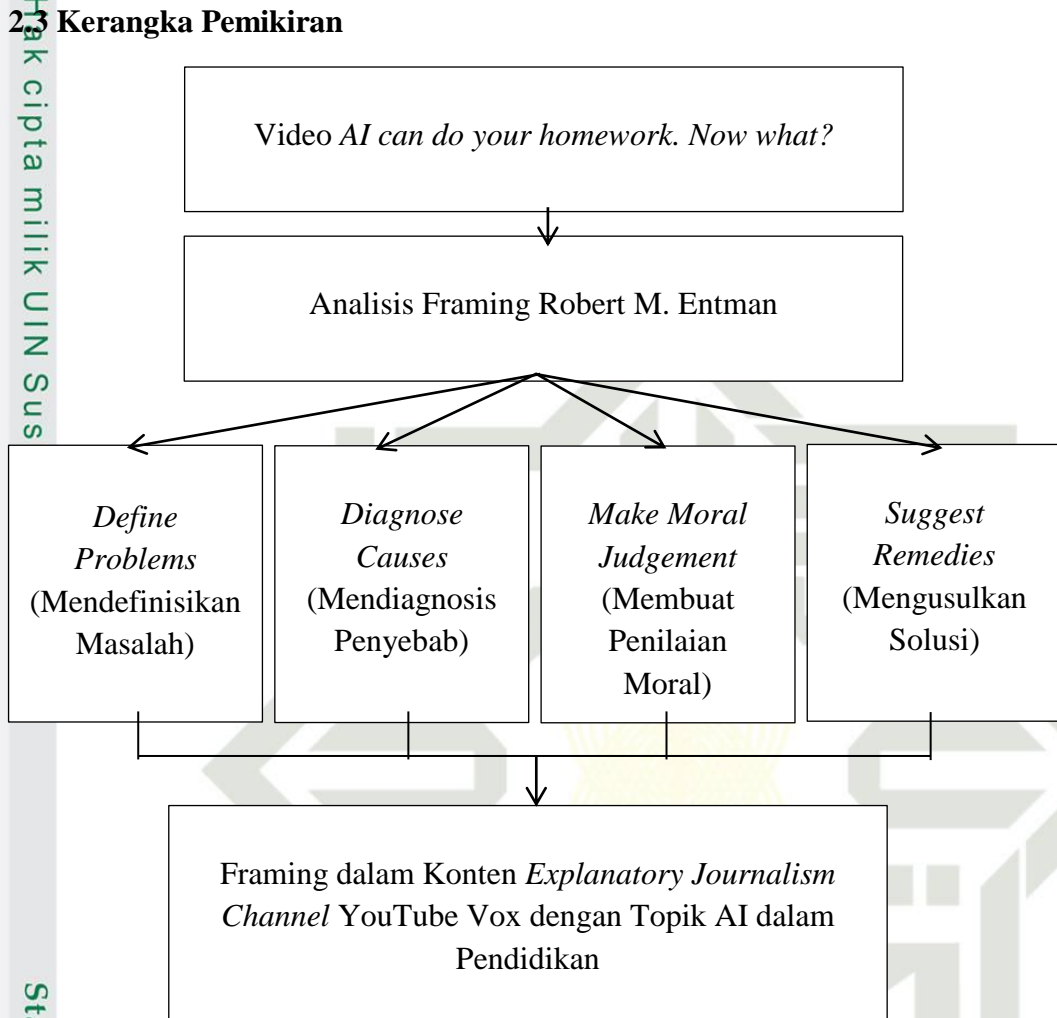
2.3 Kerangka Pemikiran

Hak cipta milik UIN Sus

Video *AI can do your homework. Now what?*

Analisis Framing Robert M. Entman

*Define Problems* (Mendefinisikan Masalah)

*Diagnose Causes* (Mendiagnosis Penyebab)

*Make Moral Judgement* (Membuat Penilaian Moral)

*Suggest Remedies* (Mengusulkan Solusi)

Framing dalam Konten *Explanatory Journalism Channel* YouTube Vox dengan Topik AI dalam Pendidikan

St